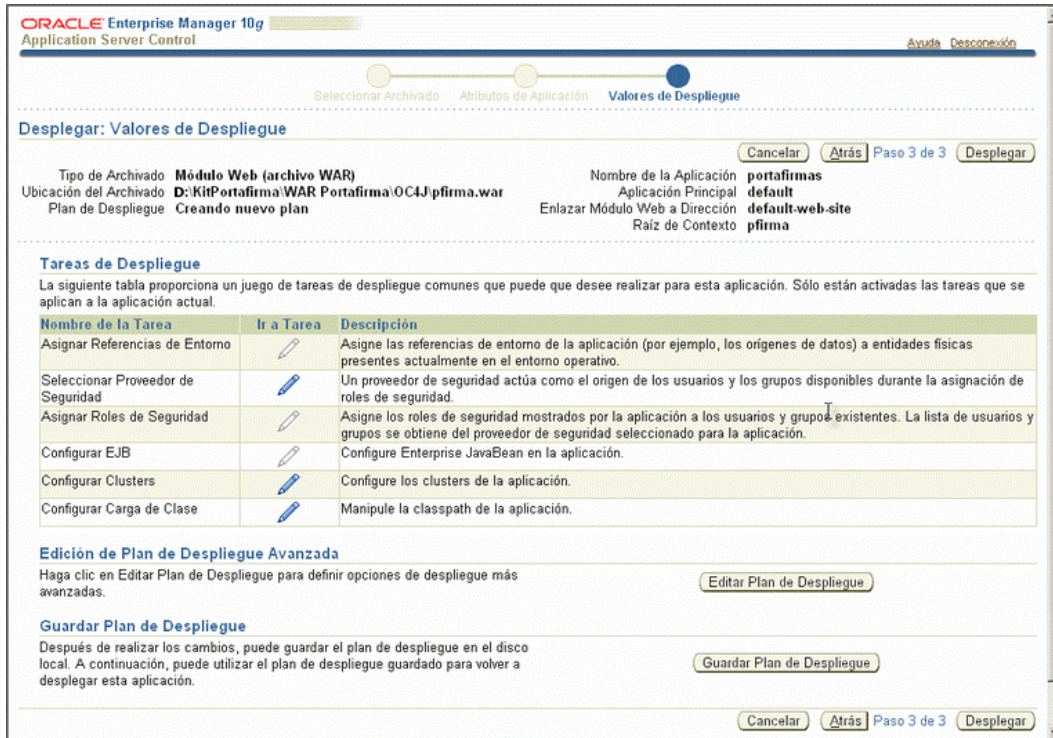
ORACLE Enterprise Manager 10g
Application Server Control

Ayuda Desconexión

Seleccionar Archivado Atributos de Aplicación Valores de Despliegue

Desplegar: Valores de Despliegue

Cancelar Atrás Paso 3 de 3 Desplegar

Tipo de Archivado Módulo Web (archivo WAR)
Ubicación del Archivado D:\KitPortafirma\WAR Portafirma\OC4J\pfirma.war
Plan de Despliegue Creando nuevo plan

Nombre de la Aplicación portafirmas
Aplicación Principal default
Enlazar Módulo Web a Dirección default-web-site
Raíz de Contexto pfirma

Tareas de Despliegue

La siguiente tabla proporciona un juego de tareas de despliegue comunes que puede que desee realizar para esta aplicación. Sólo están activadas las tareas que se aplican a la aplicación actual.

| Nombre de la Tarea | Ir a Tarea | Descripción |
|---|---|---|
| Asignar Referencias de Entorno | | Asigne las referencias de entorno de la aplicación (por ejemplo, los orígenes de datos) a entidades físicas presentes actualmente en el entorno operativo. |
| Seleccionar Proveedor de Seguridad | | Un proveedor de seguridad actúa como el origen de los usuarios y los grupos disponibles durante la asignación de roles de seguridad. |
| Asignar Roles de Seguridad | | Asigne los roles de seguridad mostrados por la aplicación a los usuarios y grupos existentes. La lista de usuarios y grupos se obtiene del proveedor de seguridad seleccionado para la aplicación. |
| Configurar EJB | | Configure Enterprise JavaBean en la aplicación. |
| Configurar Clusters | | Configure los clusters de la aplicación. |
| Configurar Carga de Clase | | Manipule la classpath de la aplicación. |

Edición de Plan de Despliegue Avanzada

Haga clic en Editar Plan de Despliegue para definir opciones de despliegue más avanzadas.

Editar Plan de Despliegue

Guardar Plan de Despliegue

Después de realizar los cambios, puede guardar el plan de despliegue en el disco local. A continuación, puede utilizar el plan de despliegue guardado para volver a desplegar esta aplicación.

Guardar Plan de Despliegue

Cancelar Atrás Paso 3 de 3 Desplegar